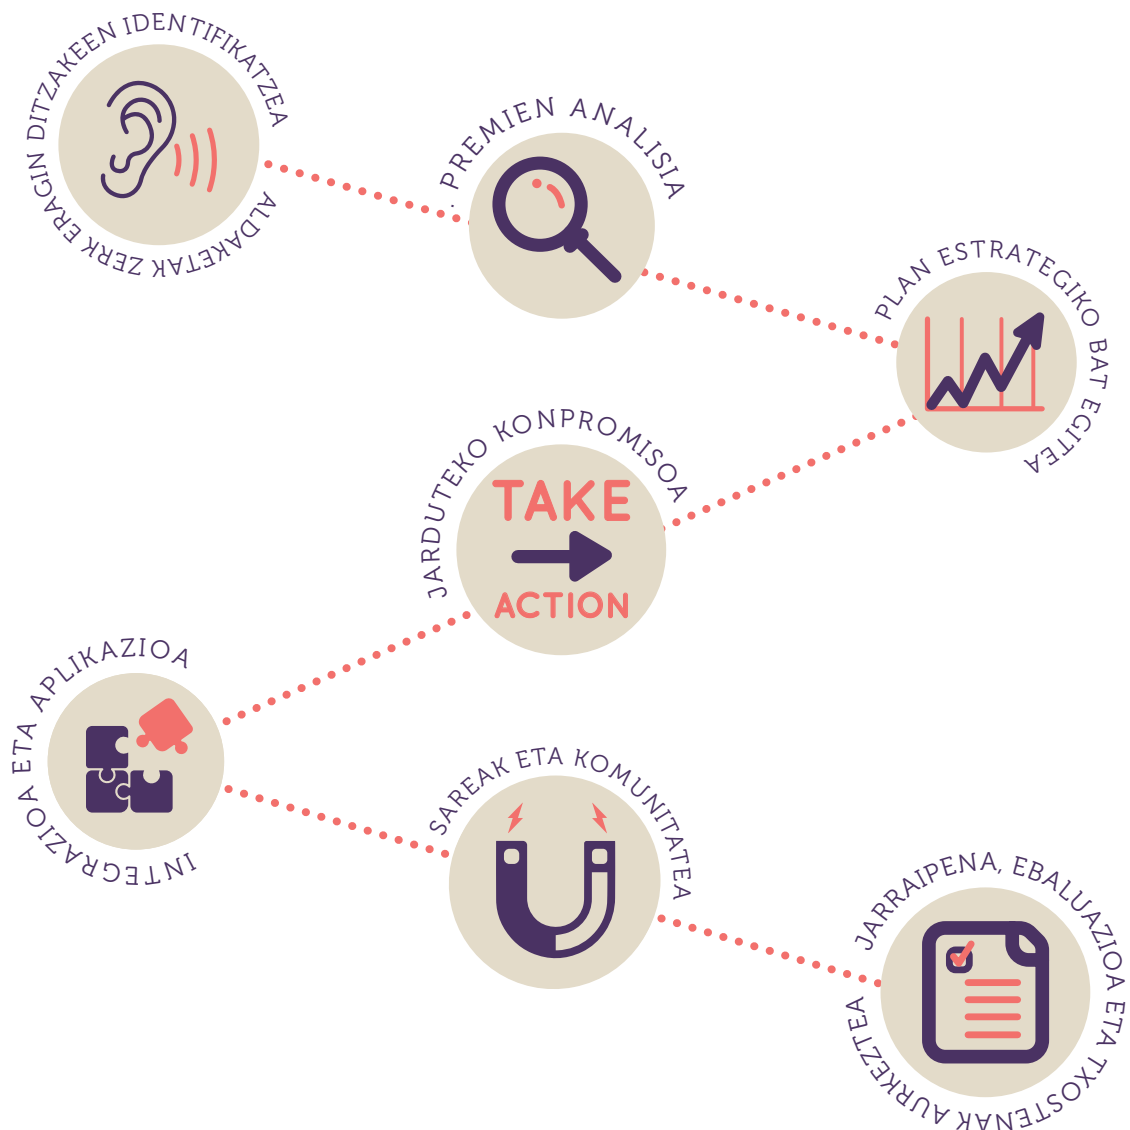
ALDAKETAK ZERK ERAGIN DITZAKEEN IDENTIFIKATZEA

PREMIEN ANALISIA

PLAN ESTRATEGIKO BAT EGITEA

JARDUTEKO KONPROMISOA

TAKE

ACTION

INTEGRAZIOA ETA APLIKAZIOA

SAREAK ETA KOMUNITATEA

JARRAIPENA, EBALUAZIOA ETA TXOSTENAK AURKEZTEA